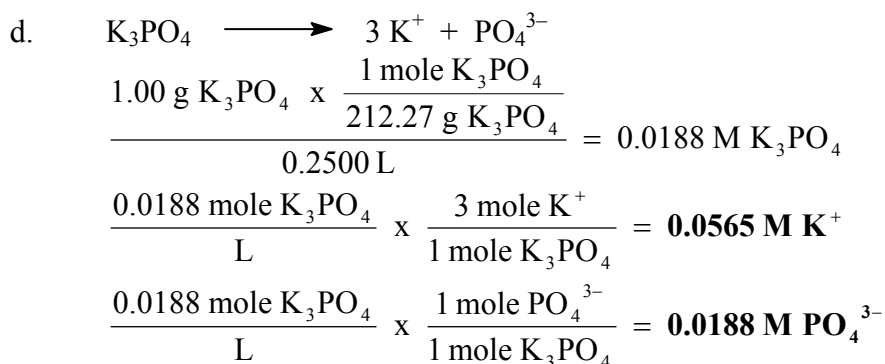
d. $K_3PO_4 \longrightarrow 3\ K^+ + PO_4^{3-}$

$\frac{1.00\text{ g } K_3PO_4 \text{ x } \frac{1\text{ mole } K_3PO_4}{212.27\text{ g } K_3PO_4}}{0.2500\text{ L}} = 0.0188\text{ M } K_3PO_4$

$\frac{0.0188\text{ mole } K_3PO_4}{\text{L}} \text{ x } \frac{3\text{ mole } K^+}{1\text{ mole } K_3PO_4} = \mathbf{0.0565\text{ M } K^+}$

$\frac{0.0188\text{ mole } K_3PO_4}{\text{L}} \text{ x } \frac{1\text{ mole } PO_4^{3-}}{1\text{ mole } K_3PO_4} = \mathbf{0.0188\text{ M } PO_4^{3-}}$